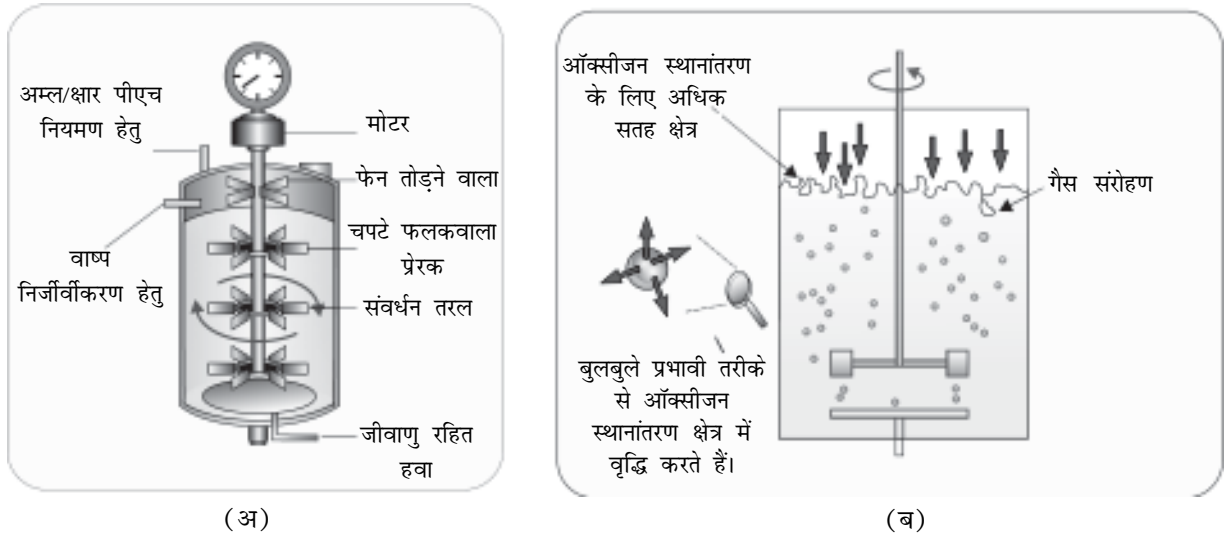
अम्ल/क्षार पीएच नियमण हेतु

मोटर

फेन तोड़ने वाला

वाष्प निर्जीवीकरण हेतु

चपटे फलकवाला प्रेरक

संवर्धन तरल

जीवाणु रहित हवा

(अ)

ऑक्सीजन स्थानांतरण के लिए अधिक सतह क्षेत्र

गैस संरोहण

बुलबुले प्रभावी तरीके से ऑक्सीजन स्थानांतरण क्षेत्र में वृद्धि करते हैं।

(ब)